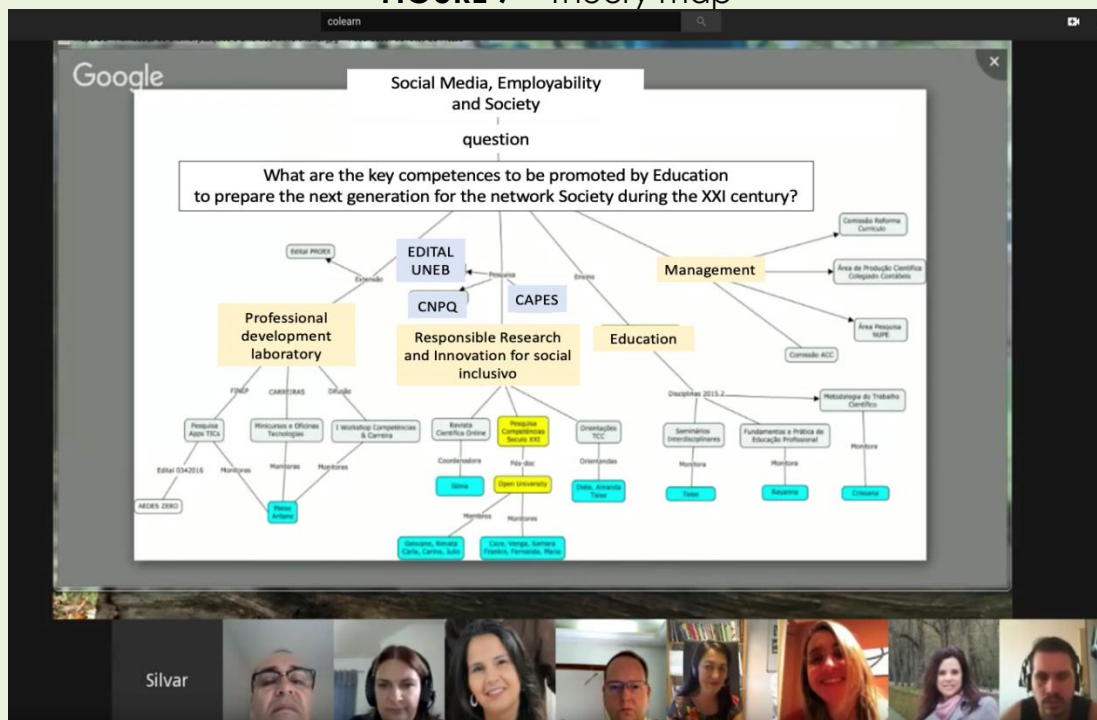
FIGURE 7 – Theory map

colearn

Google

Social Media, Employability and Society

question

What are the key competences to be promoted by Education to prepare the next generation for the network Society during the XXI century?

Edital PROEX

Extensão

EDITAL UNEB

Pesquisa

CNPQ

CAPES

Ensino

Comissão Reforma Currículo

Management

Área de Produção Científica Colegiado Contábeis

Área Pesquisa NUPE

Comissão ACC

Professional development laboratory

Responsible Research and Innovation for social inclusivo

Education

FINEP

CARREIRAS

Difusão

Pesquisa Apps TICs

Minicursos e Oficinas Tecnologias

I Workshop Competências & Carreira

Edital 034/2016

Monitores

Monitoras

Monitores

AEDES ZERO

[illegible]

Revista Científica Online

Pesquisa Competências Século XXI

Orientações TCC

Coordenadora

Pós-doc

Orientandas

Silvia

Open University

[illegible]

Membros

Membros

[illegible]

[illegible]

Disciplinas 2015.2

Metodologia do Trabalho Científico

Seminários Interdisciplinares

Fundamentos e Prática de Educação Profissional

Monitora

Monitora

Monitora

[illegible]

Rayanna

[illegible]

Silvar